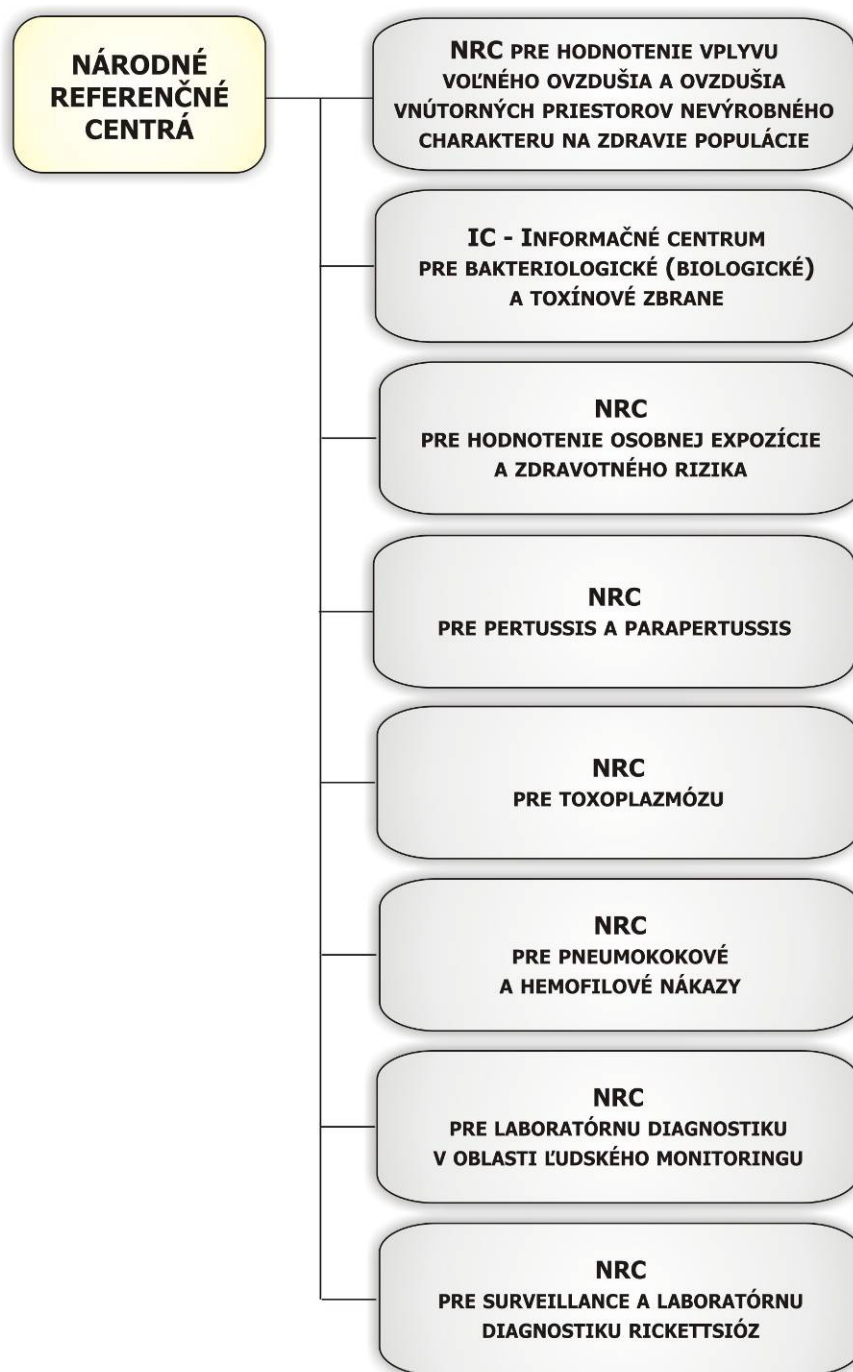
NÁRODNÉ REFERENČNÉ CENTRÁ

NRC PRE HODNOTENIE VPLYVU VOĽNÉHO OVZDUŠIA A OVZDUŠIA VNÚTORNÝCH PRIESTOROV NEVÝROBNÉHO CHARAKTERU NA ZDRAVIE POPULÁCIE

IC - INFORMAČNÉ CENTRUM PRE BAKTERIOLOGICKÉ (BIOLOGICKÉ) A TOXÍNOVÉ ZBRANE

NRC
PRE HODNOTENIE OSOBNEJ EXPOZÍCIE A ZDRAVOTNÉHO RIZIKA

NRC
PRE PERTUSSIS A PARAPERTUSSIS

NRC
PRE TOXOPLAZMÓZU

NRC
PRE PNEUMOKOKOVÉ A HEMOFILOVÉ NÁKAZY

NRC
PRE LABORATÓRNU DIAGNOSTIKU V OBLASTI ĽUDSKÉHO MONITORINGU

NRC
PRE SURVEILLANCE A LABORATÓRNU DIAGNOSTIKU RICKETTSIÓZ